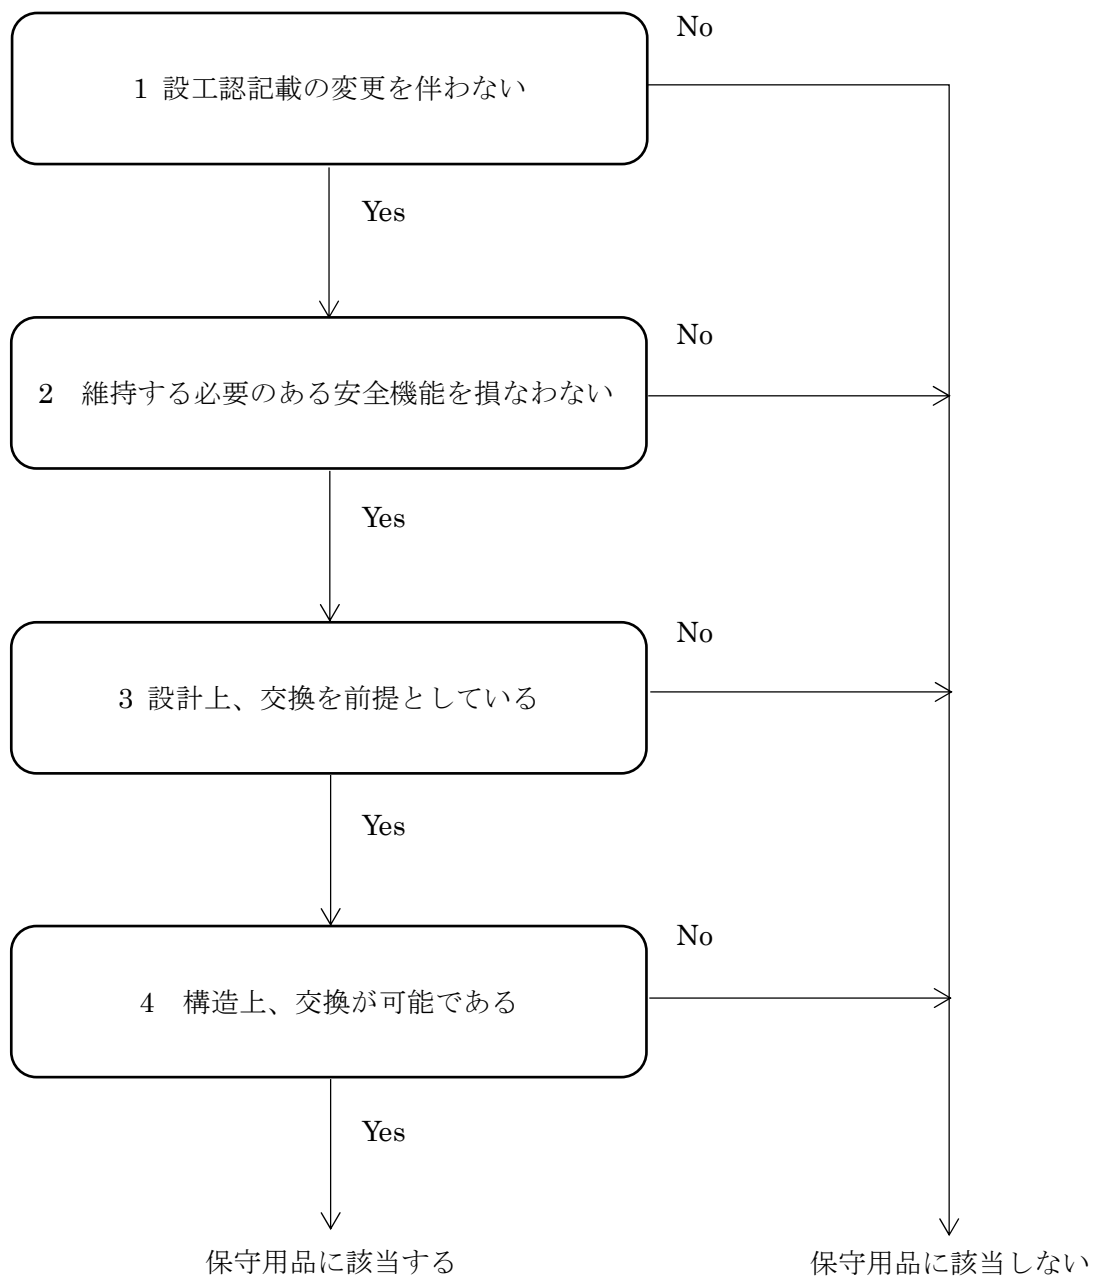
1 設工認記載の変更を伴わない

No

Yes

2 維持する必要のある安全機能を損なわない

No

Yes

3 設計上、交換を前提としている

No

Yes

4 構造上、交換が可能である

No

Yes

保守用品に該当する

保守用品に該当しない